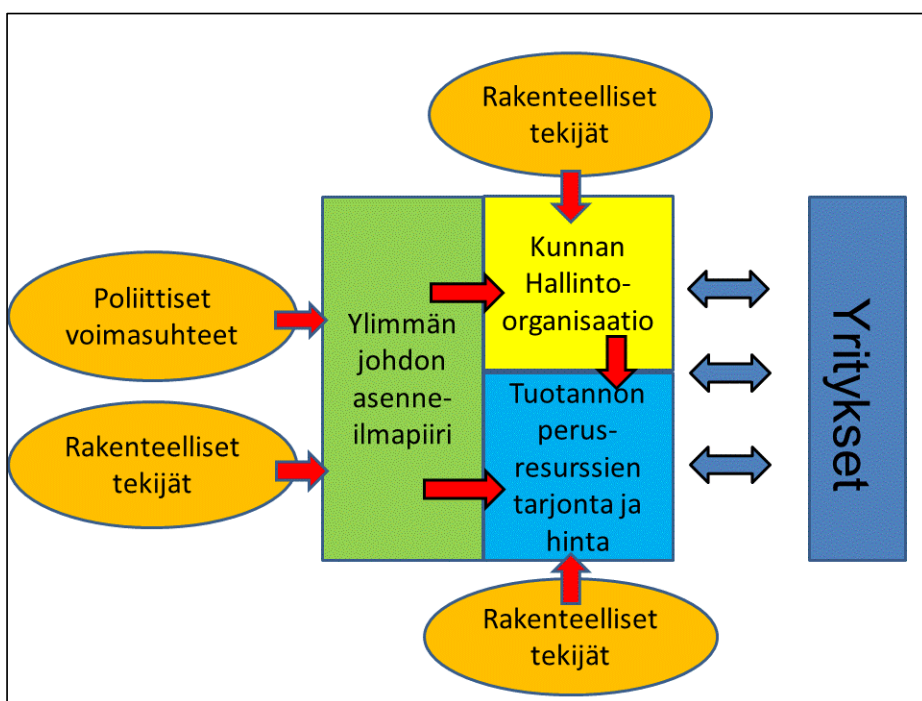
Rakenteelliset tekijät

Poliittiset voimasuhteet

Rakenteelliset tekijät

Ylimmän johdon asenne-ilmapiiri

Kunnan Hallinto-organisaatio

Tuotannon perus-resurssien tarjonta ja hinta

Yritykset

Rakenteelliset tekijät